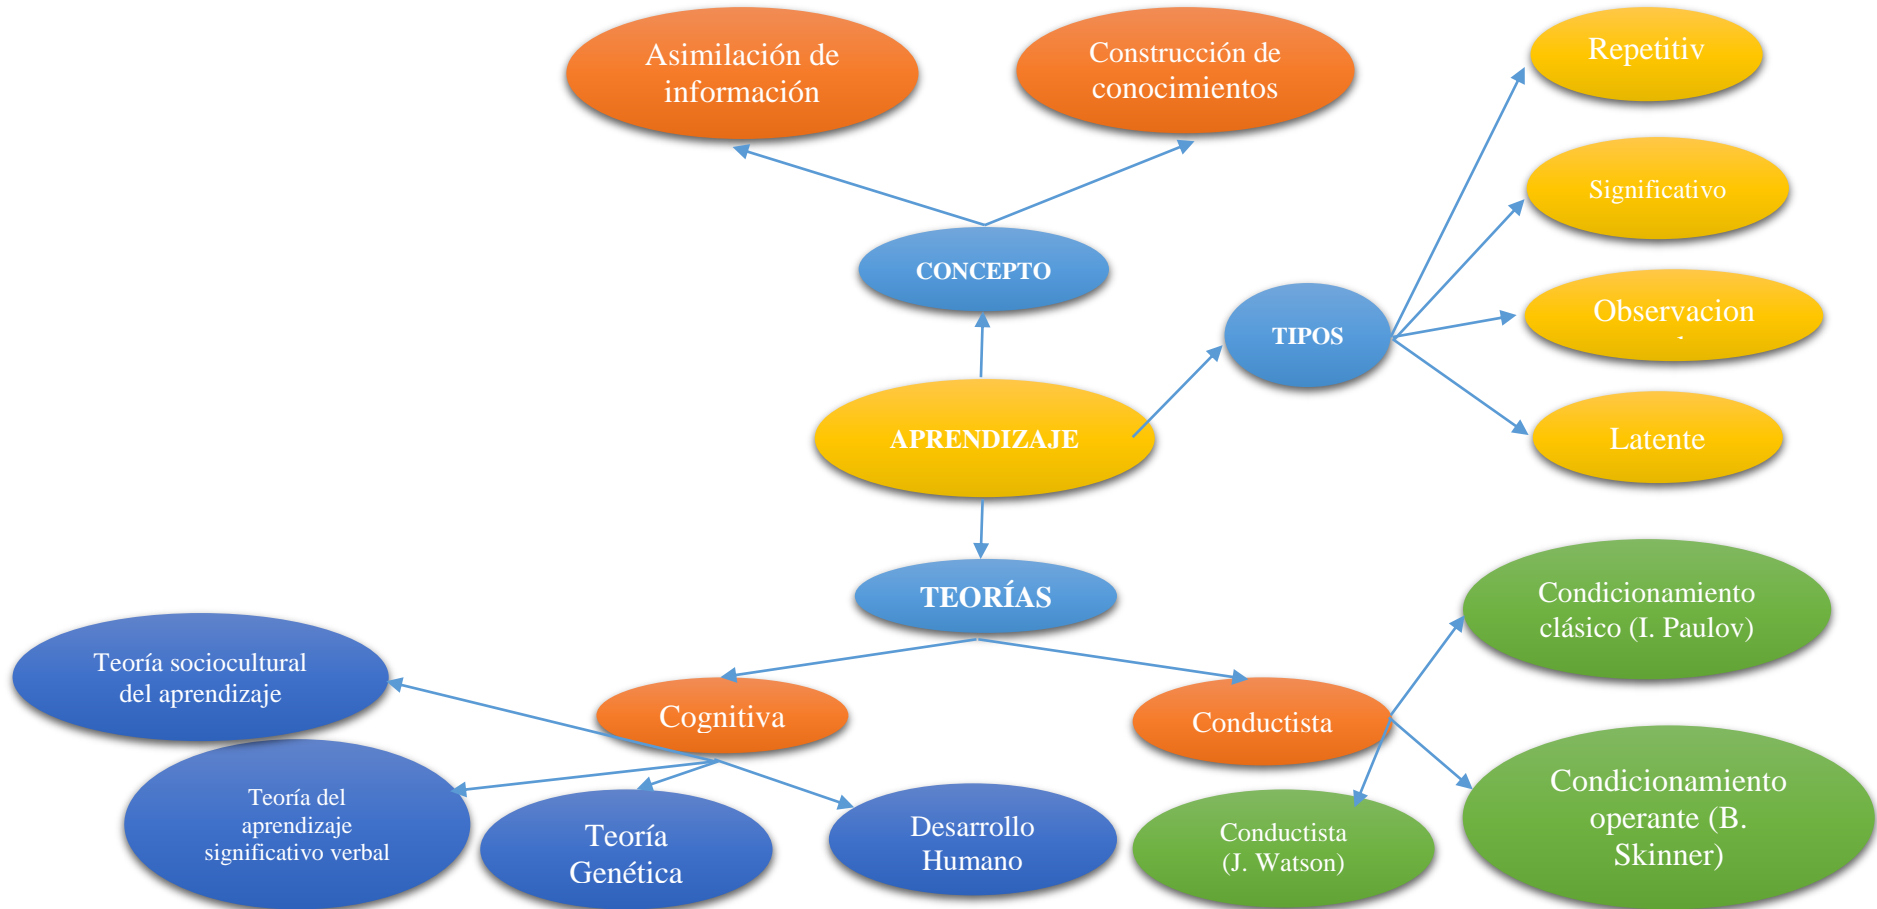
Asimilación de información

Construcción de conocimientos

Repetitiv

Significativo

CONCEPTO

TIPOS

Observacion

APRENDIZAJE

Latente

TEORÍAS

Condicionamiento clásico (I. Paulov)

Teoría sociocultural del aprendizaje

Cognitiva

Conductista

Condicionamiento operante (B. Skinner)

Teoría del aprendizaje significativo verbal

Teoría Genética

Desarrollo Humano

Conductista (J. Watson)